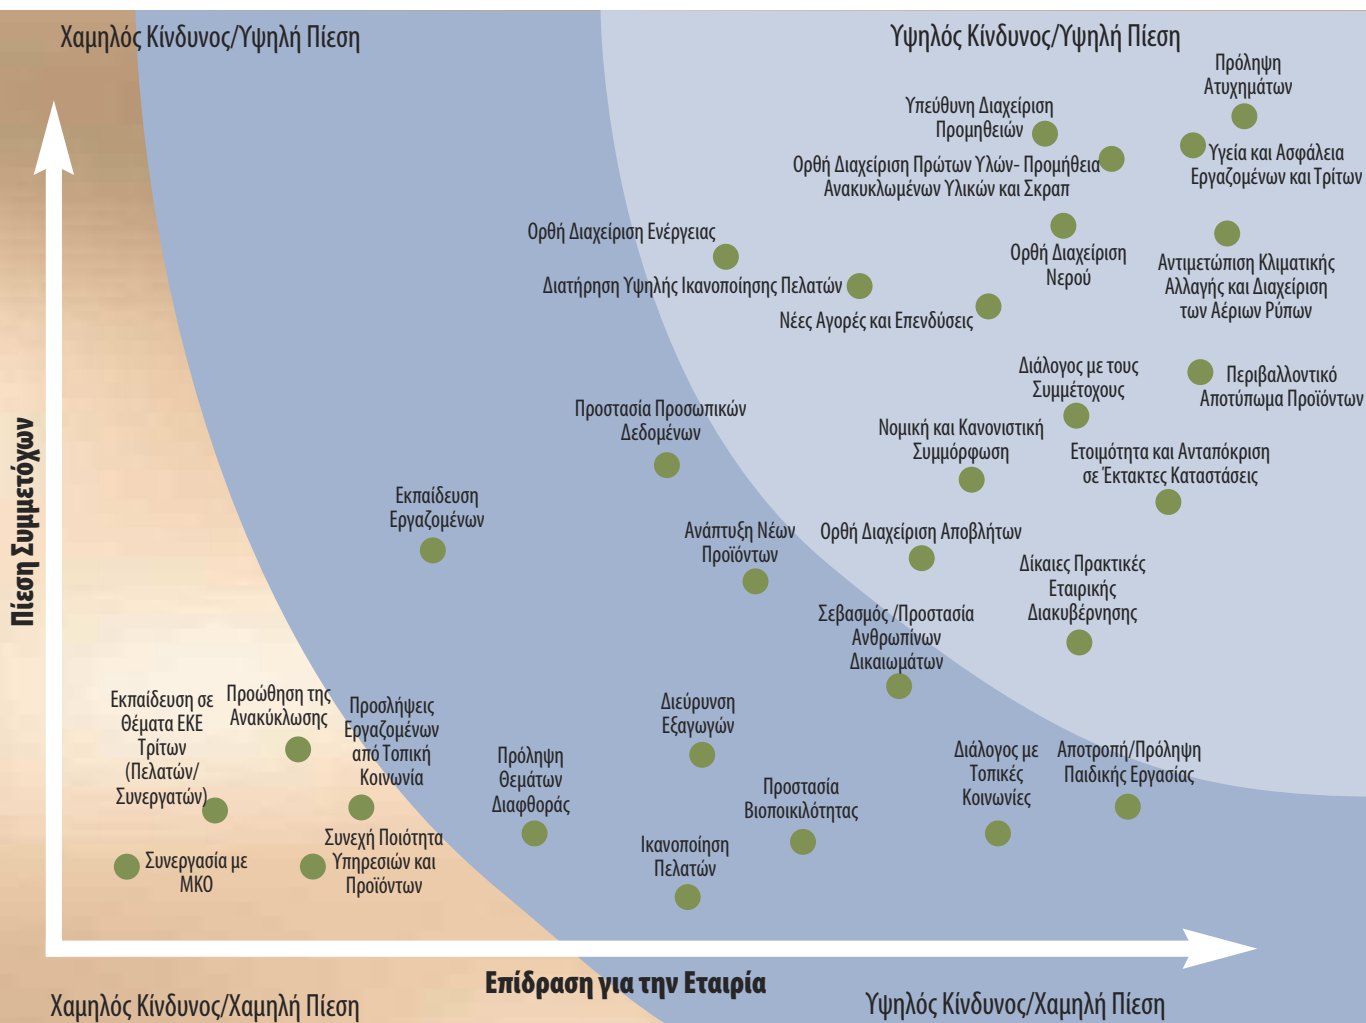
Χαμηλός Κίνδυνος/Υψηλή Πίεση

Υψηλός Κίνδυνος/Υψηλή Πίεση

Πρόληψη Ατυχημάτων

Υπεύθυνη Διαχείριση Προμηθειών

Υγεία και Ασφάλεια Εργαζομένων και Τρίτων

Ορθή Διαχείριση Πρώτων Υλών- Προμήθεια Ανακυκλωμένων Υλικών και Σκραπ

Ορθή Διαχείριση Ενέργειας

Ορθή Διαχείριση Νερού

Αντιμετώπιση Κλιματικής Αλλαγής και Διαχείριση των Αέριων Ρύπων

Διατήρηση Υψηλής Ικανοποίησης Πελατών

Νέες Αγορές και Επενδύσεις

Διάλογος με τους Συμμέτοχους

Περιβαλλοντικό Αποτύπωμα Προϊόντων

Προστασία Προσωπικών Δεδομένων

Νομική και Κανονιστική Συμμόρφωση

Ετοιμότητα και Ανταπόκριση σε Έκτακτες Καταστάσεις

Εκπαίδευση Εργαζομένων

Ανάπτυξη Νέων Προϊόντων

Ορθή Διαχείριση Αποβλήτων

Δίκαιες Πρακτικές Εταιρικής Διακυβέρνησης

Σεβασμός /Προστασία Ανθρωπίνων Δικαιωμάτων

Πίεση Συμμετόχων

Εκπαίδευση σε Θέματα ΕΚΕ Τρίτων (Πελατών/ Συνεργατών)

Προώθηση της Ανακύκλωσης

Προσλήψεις Εργαζομένων από Τοπική Κοινωνία

Διεύρυνση Εξαγωγών

Πρόληψη Θεμάτων Διαφθοράς

Διάλογος με Τοπικές Κοινωνίες

Αποτροπή/Πρόληψη Παιδικής Εργασίας

Προστασία Βιοποικιλότητας

Συνεχή Ποιότητα Υπηρεσιών και Προϊόντων

Συνεργασία με ΜΚΟ

Ικανοποίηση Πελατών

Επίδραση για την Εταιρία

Χαμηλός Κίνδυνος/Χαμηλή Πίεση

Υψηλός Κίνδυνος/Χαμηλή Πίεση